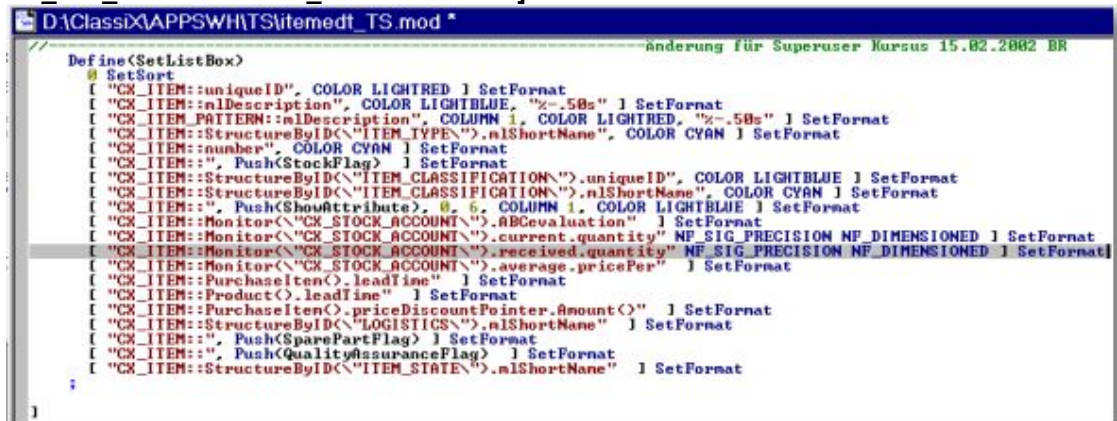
D:\ClassiX\APPSWH\TS\itemedt_TS.mod *

//=========================================Änderung für Superuser Kursus 15.02.2002 BR
Define(SetListBox)
0 SetSort
[ "CX_ITEM::uniqueID", COLOR LIGHTRED ] SetFormat
[ "CX_ITEM::mlDescription", COLOR LIGHTBLUE, "%-.50s" ] SetFormat
[ "CX_ITEM_PATTERN::mlDescription", COLUMN 1, COLOR LIGHTRED, "%-.50s" ] SetFormat
[ "CX_ITEM::StructureByID(\"ITEM_TYPE\").mlShortName", COLOR CYAN ] SetFormat
[ "CX_ITEM::number", COLOR CYAN ] SetFormat
[ "CX_ITEM::", Push(StockFlag) ] SetFormat
[ "CX_ITEM::StructureByID(\"ITEM_CLASSIFICATION\").uniqueID", COLOR LIGHTBLUE ] SetFormat
[ "CX_ITEM::StructureByID(\"ITEM_CLASSIFICATION\").mlShortName", COLOR CYAN ] SetFormat
[ "CX_ITEM::", Push(ShowAttribute), 0, 6, COLUMN 1, COLOR LIGHTBLUE ] SetFormat
[ "CX_ITEM::Monitor(\"CX_STOCK_ACCOUNT\").ABCevaluation" ] SetFormat
[ "CX_ITEM::Monitor(\"CX_STOCK_ACCOUNT\").current.quantity" NF_SIG_PRECISION NF_DIMENSIONED ] SetFormat
[ "CX_ITEM::Monitor(\"CX_STOCK_ACCOUNT\").received.quantity" NF_SIG_PRECISION NF_DIMENSIONED ] SetFormat
[ "CX_ITEM::Monitor(\"CX_STOCK_ACCOUNT\").average.pricePer" ] SetFormat
[ "CX_ITEM::PurchaseItem().leadTime" ] SetFormat
[ "CX_ITEM::Product().leadTime" ] SetFormat
[ "CX_ITEM::PurchaseItem().priceDiscountPointer.Amount()" ] SetFormat
[ "CX_ITEM::StructureByID(\"LOGISTICS\").mlShortName" ] SetFormat
[ "CX_ITEM::", Push(SparePartFlag) ] SetFormat
[ "CX_ITEM::", Push(QualityAssuranceFlag) ] SetFormat
[ "CX_ITEM::StructureByID(\"ITEM_STATE\").mlShortName" ] SetFormat
;

]